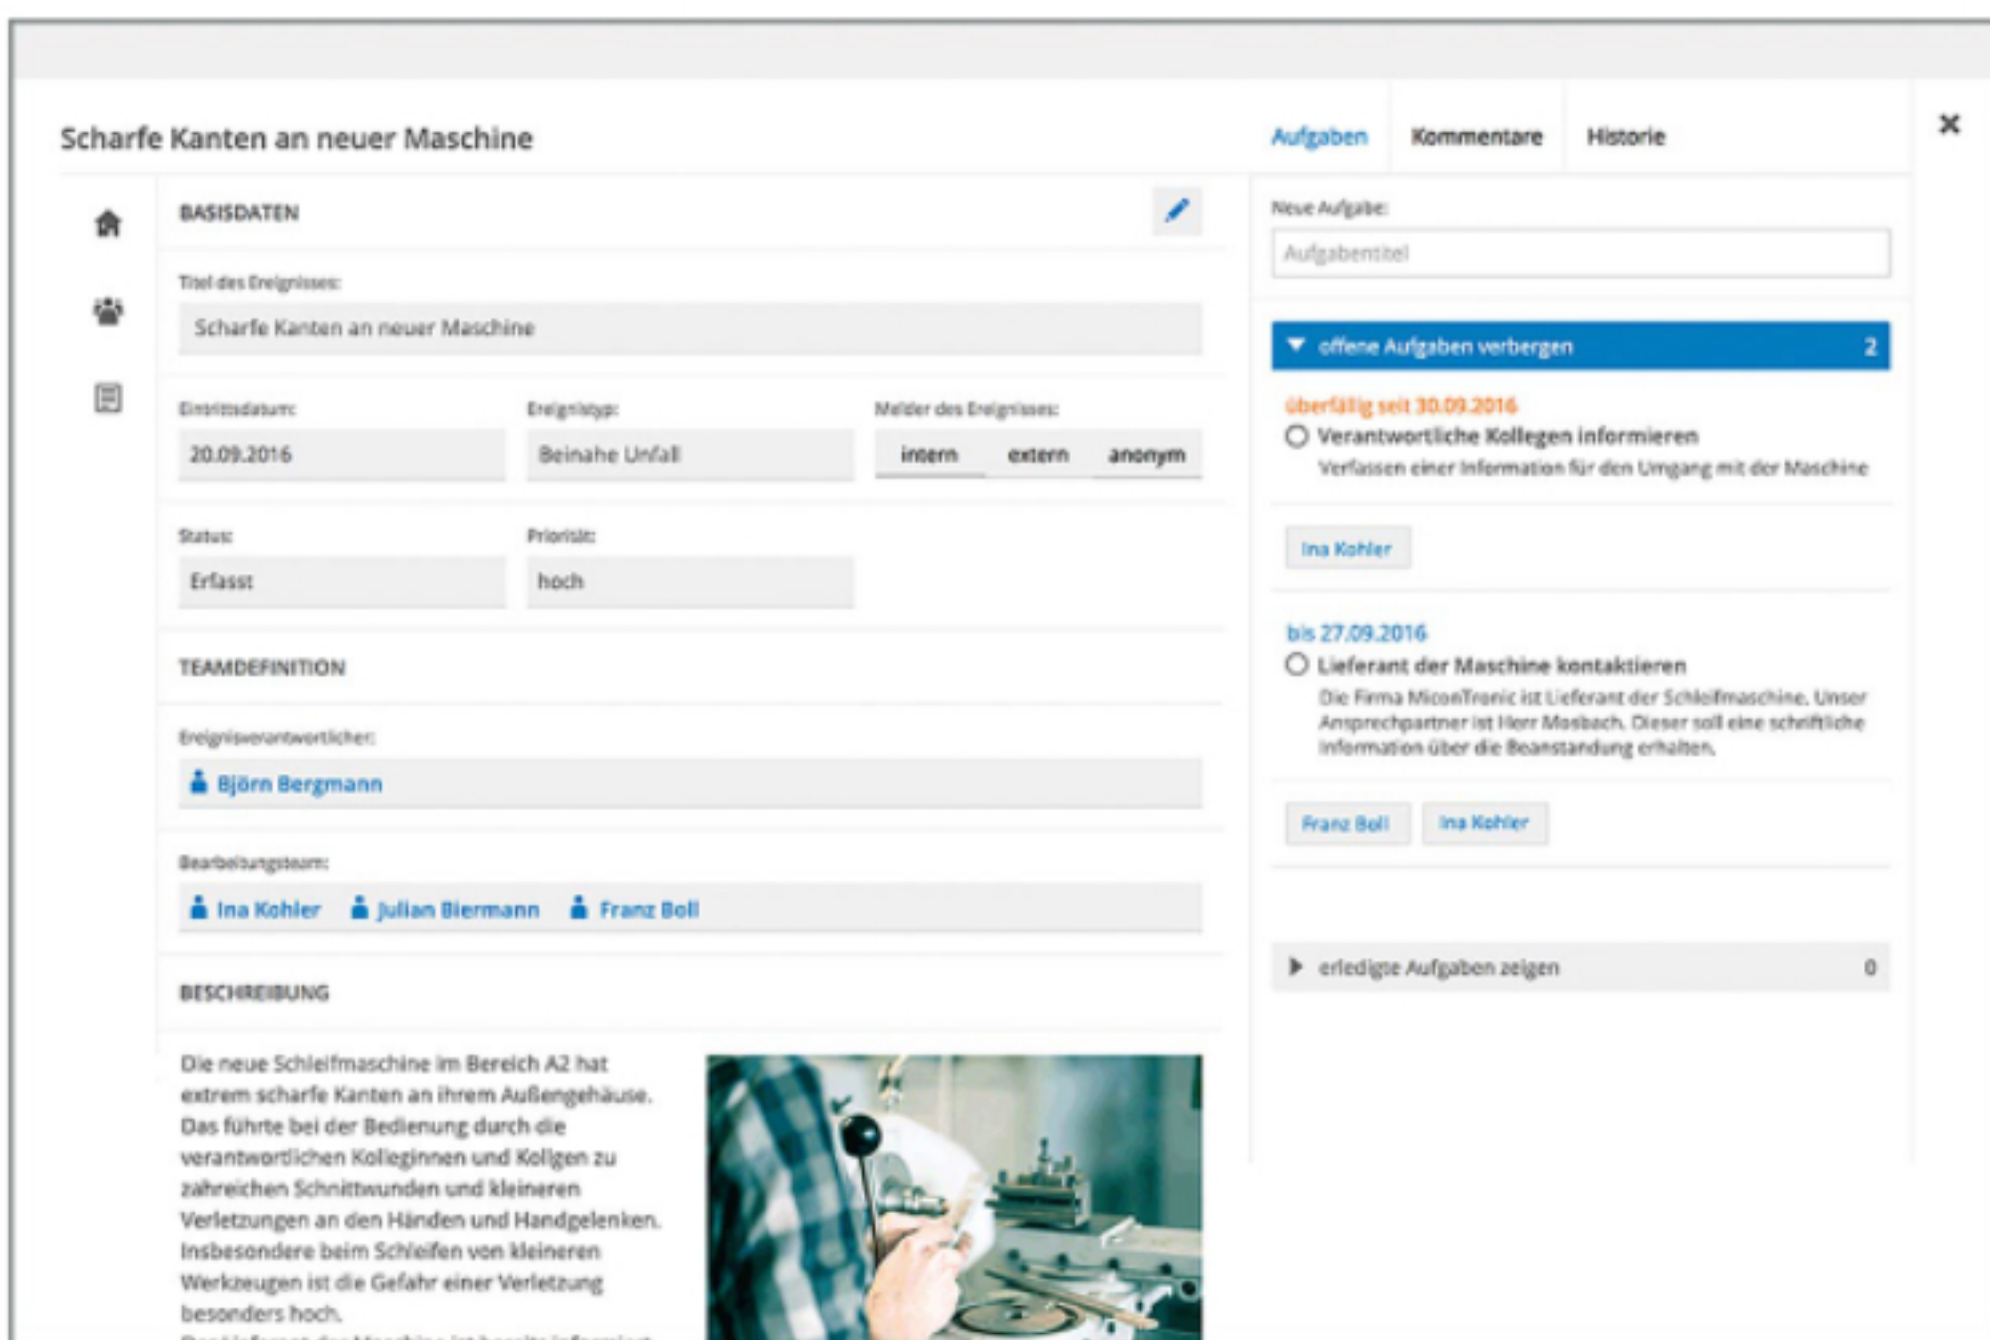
Scharfe Kanten an neuer Maschine

Aufgaben Kommentare Historie

×

BASISDATEN

Titel des Ereignisses:

Scharfe Kanten an neuer Maschine

Eintrittsdatum:

20.09.2016

Ereignistyp:

Beinahe Unfall

Melder des Ereignisses:

intern extern anonym

Status:

Erfasst

Priorität:

hoch

TEAMDEFINITION

Ereignisverantwortlicher:

Björn Bergmann

Bearbeitungsteam:

Ina Kohler Julian Biermann Franz Boll

BESCHREIBUNG

Die neue Schleifmaschine im Bereich A2 hat extrem scharfe Kanten an ihrem Außengehäuse. Das führte bei der Bedienung durch die verantwortlichen Kolleginnen und Kollgen zu zahreichen Schnittwunden und kleineren Verletzungen an den Händen und Handgelenken. Insbesondere beim Schleifen von kleineren Werkzeugen ist die Gefahr einer Verletzung besonders hoch.

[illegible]

Neue Aufgabe:

Aufgabentitel

offene Aufgaben verbergen 2

überfällig seit 30.09.2016

Verantwortliche Kollegen informieren

Verfassen einer Information für den Umgang mit der Maschine

Ina Kohler

bis 27.09.2016

Lieferant der Maschine kontaktieren

Die Firma MiconTronic ist Lieferant der Schleifmaschine. Unser Ansprechpartner ist Herr Mosbach. Dieser soll eine schriftliche Information über die Beanstandung erhalten.

Franz Boll Ina Kohler

erledigte Aufgaben zeigen 0